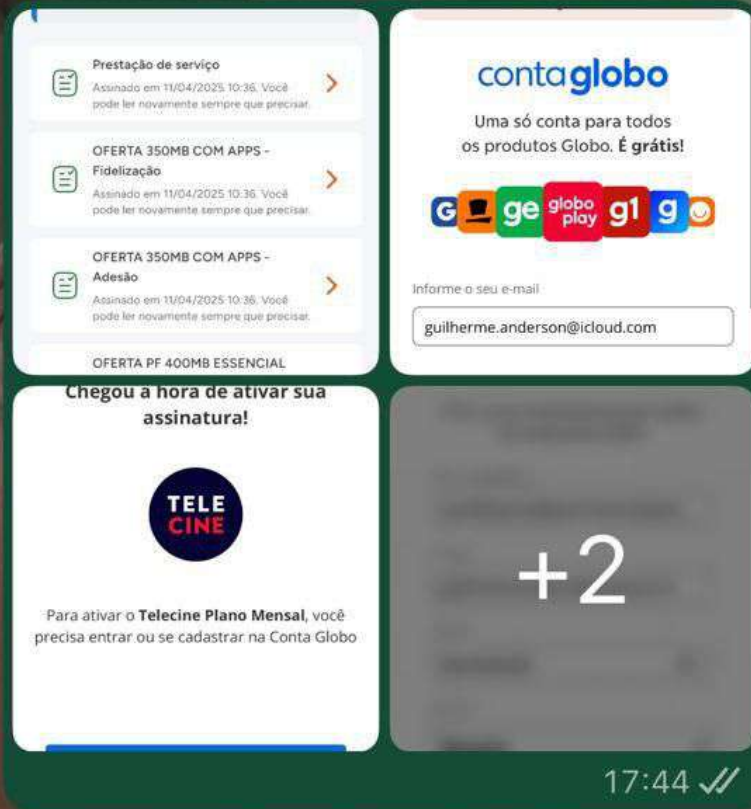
Prestação de serviço
Assinado em 11/04/2025 10:36. Você pode ler novamente sempre que precisar.

OFERTA 350MB COM APPS - Fidelização
Assinado em 11/04/2025 10:36. Você pode ler novamente sempre que precisar.

OFERTA 350MB COM APPS - Adesão
Assinado em 11/04/2025 10:36. Você pode ler novamente sempre que precisar.

OFERTA PF 400MB ESSENCIAL

contaglobo
Uma só conta para todos os produtos Globo. É grátis!
G ge globo play g1 g
Informe o seu e-mail
guilherme.anderson@icloud.com

Chegou a hora de ativar sua assinatura!
TELE CINE
Para ativar o Telecine Plano Mensal, você precisa entrar ou se cadastrar na Conta Globo

+2

17:44